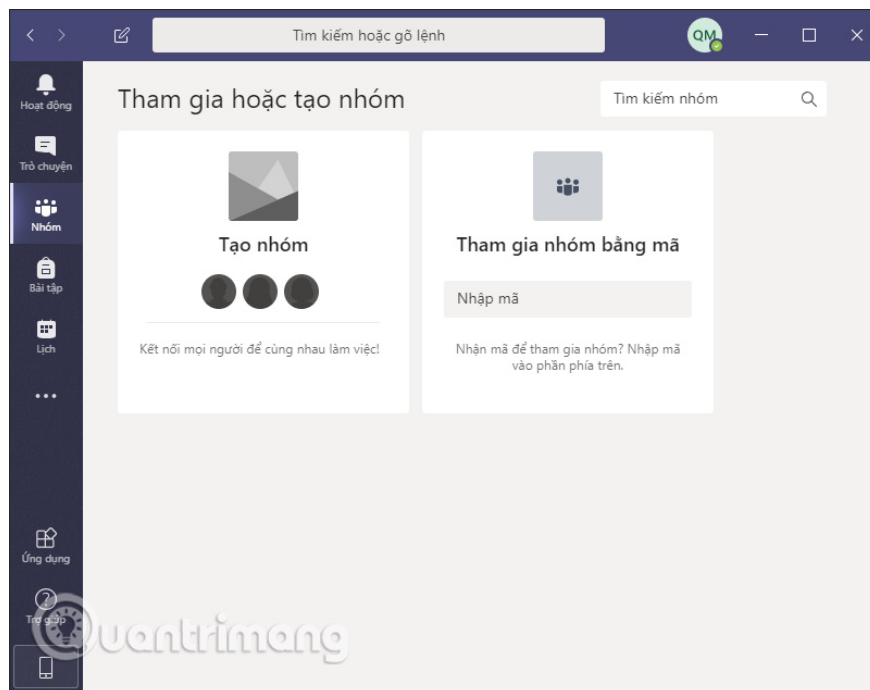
Tìm kiếm hoặc gõ lệnh

QM

Hoạt động

Trò chuyện

Nhóm

Bài tập

Lịch

...

Ứng dụng

Trợ giúp

Tham gia hoặc tạo nhóm

Tìm kiếm nhóm

Tạo nhóm

Kết nối mọi người để cùng nhau làm việc!

Tham gia nhóm bằng mã

Nhập mã

Nhận mã để tham gia nhóm? Nhập mã vào phần phía trên.

quantrimang